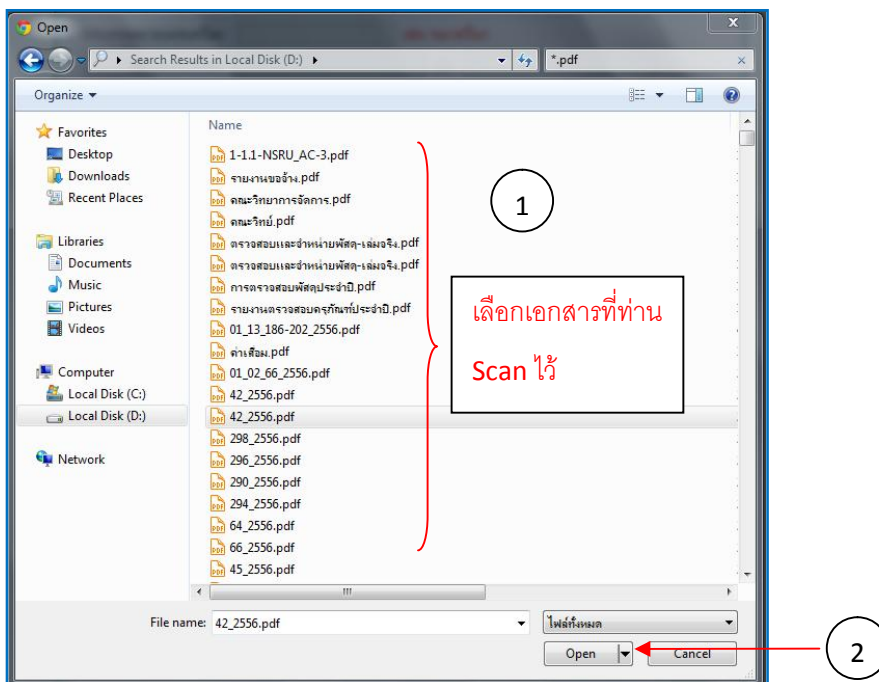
Open

Search Results in Local Disk (D:)

*.pdf

Organize

Favorites
Desktop
Downloads
Recent Places

Libraries
Documents
Music
Pictures
Videos

Computer
Local Disk (C:)
Local Disk (D:)

Network

Name
1-1.1-NSRU_AC-3.pdf
รายงานขอจ้าง.pdf
คณะวิทยาการจัดการ.pdf
คณะวิทย์.pdf
ตรวจสอบและจำหน่ายพัสดุ-เล่มจริง.pdf
ตรวจสอบและจำหน่ายพัสดุ-เล่มจริง.pdf
การตรวจสอบพัสดุประจำปี.pdf
รายงานตรวจสอบครุภัณฑ์ประจำปี.pdf
01_13_186-202_2556.pdf
ค่าเสื่อม.pdf
01_02_66_2556.pdf
42_2556.pdf
42_2556.pdf
298_2556.pdf
296_2556.pdf
290_2556.pdf
294_2556.pdf
64_2556.pdf
66_2556.pdf
45_2556.pdf

1

เลือกเอกสารที่ท่าน

Scan ไว้

File name: 42_2556.pdf

ไฟล์ทั้งหมด

Open

Cancel

2